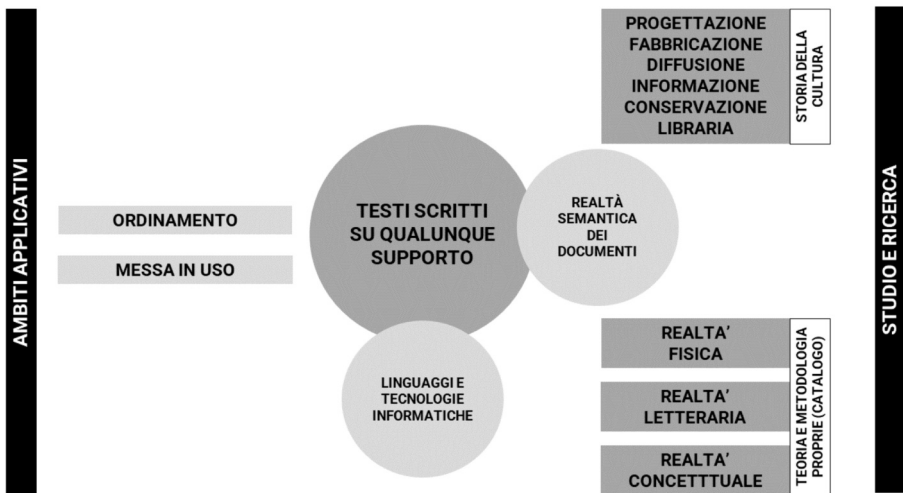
AMBITI APPLICATIVI

ORDINAMENTO

MESSA IN USO

TESTI SCRITTI SU QUALUNQUE SUPPORTO

REALTÀ SEMANTICA DEI DOCUMENTI

LINGUAGGI E TECNOLOGIE INFORMATICHE

PROGETTAZIONE
FABBRICAZIONE
DIFFUSIONE
INFORMAZIONE
CONSERVAZIONE
LIBRARIA

STORIA DELLA CULTURA

REALTA' FISICA

REALTA' LETTERARIA

REALTA' CONCETTTUALE

TEORIA E METODOLOGIA PROPRIE (CATALOGO)

STUDIO E RICERCA